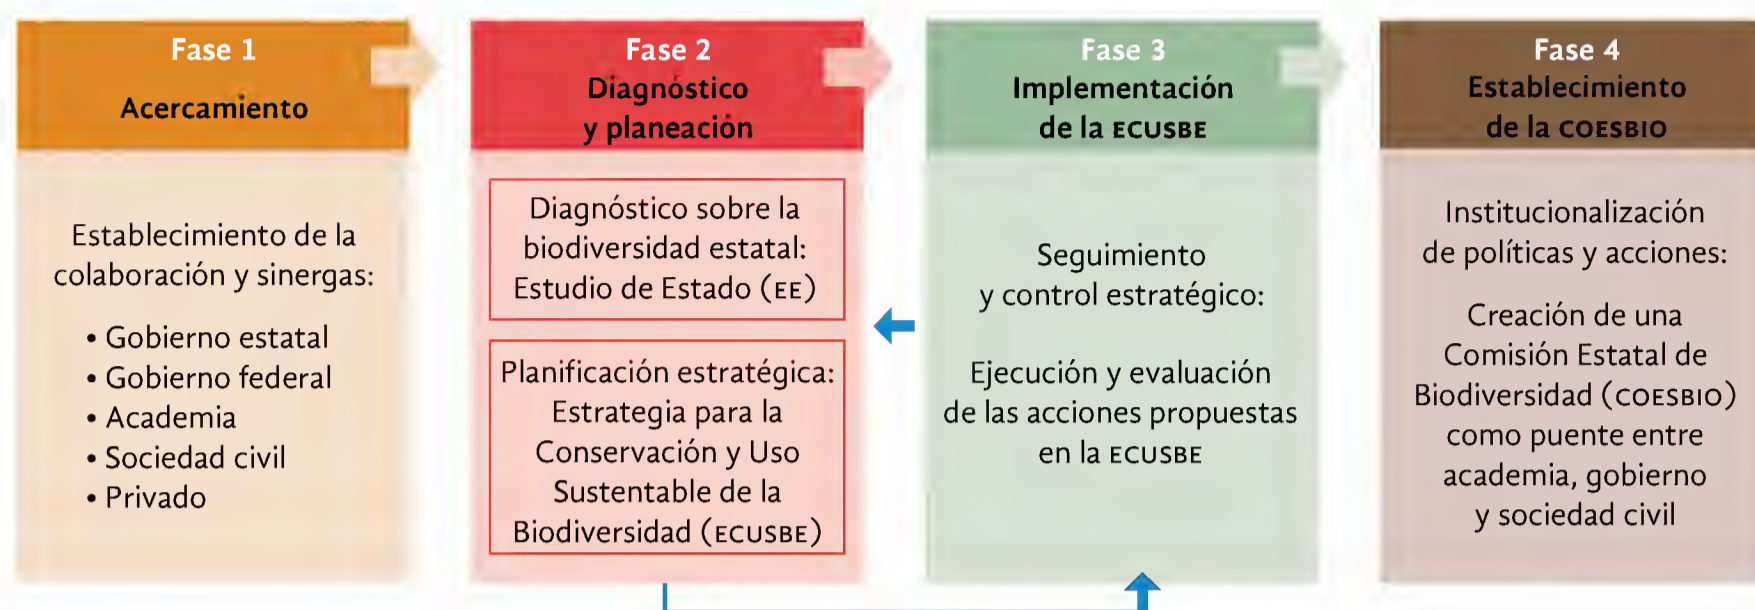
Fase 1

Acercamiento

Establecimiento de la colaboración y sinergas:

• Gobierno estatal
• Gobierno federal
• Academia
• Sociedad civil
• Privado

Fase 2
Diagnóstico y planeación

Diagnóstico sobre la biodiversidad estatal: Estudio de Estado (EE)

Planificación estratégica: Estrategia para la Conservación y Uso Sustentable de la Biodiversidad (ECUSBE)

Fase 3
Implementación de la ECUSBE

Seguimiento y control estratégico:

Ejecución y evaluación de las acciones propuestas en la ECUSBE

Fase 4
Establecimiento de la COESBIO

Institucionalización de políticas y acciones:

Creación de una Comisión Estatal de Biodiversidad (COESBIO) como puente entre academia, gobierno y sociedad civil